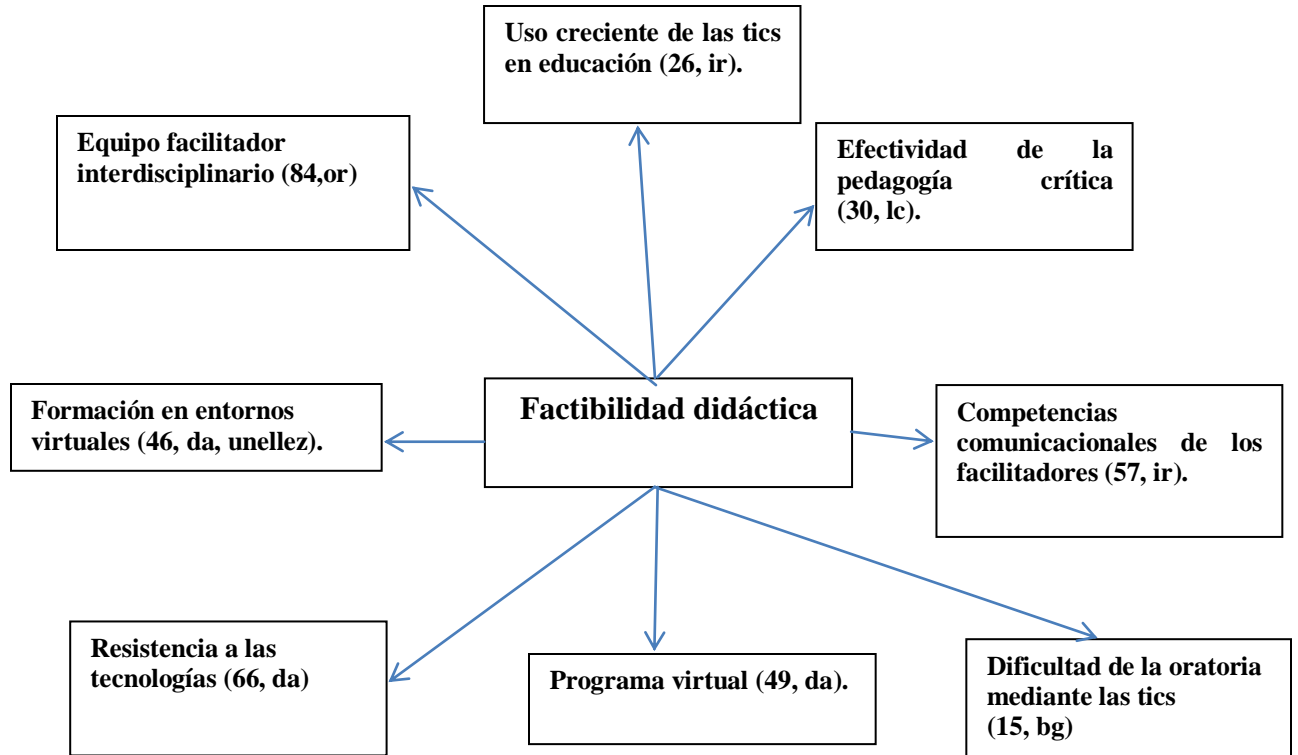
Uso creciente de las tics en educación (26, ir).

Equipo facilitador interdisciplinario (84,or)

Efectividad de la pedagogía crítica (30, lc).

Formación en entornos virtuales (46, da, unellez).

Factibilidad didáctica

Competencias comunicacionales de los facilitadores (57, ir).

Resistencia a las tecnologías (66, da)

Programa virtual (49, da).

Dificultad de la oratoria mediante las tics (15, bg)